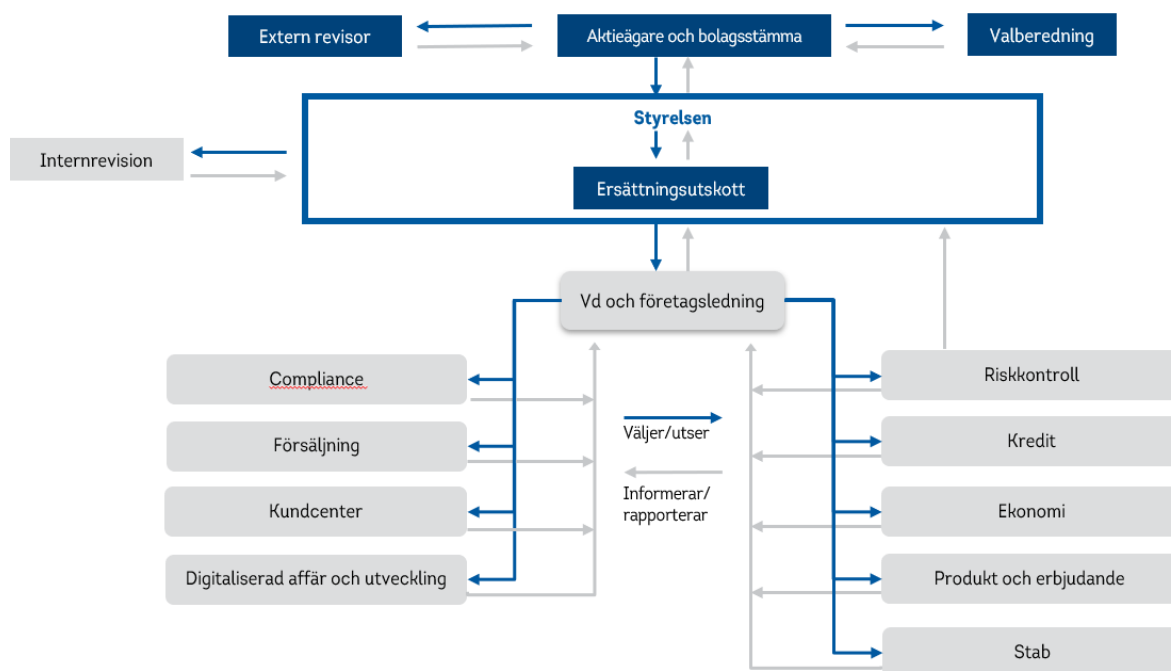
Extern revisor

Aktieägare och bolagsstämma

Valberedning

Styrelsen

Internrevision

Ersättningsutskott

Vd och företagsledning

Compliance

Försäljning

Kundcenter

Digitaliserad affär och utveckling

Väljer/utser

Informerar/
rapporterar

Riskkontroll

Kredit

Ekonomi

Produkt och erbjudande

Stab